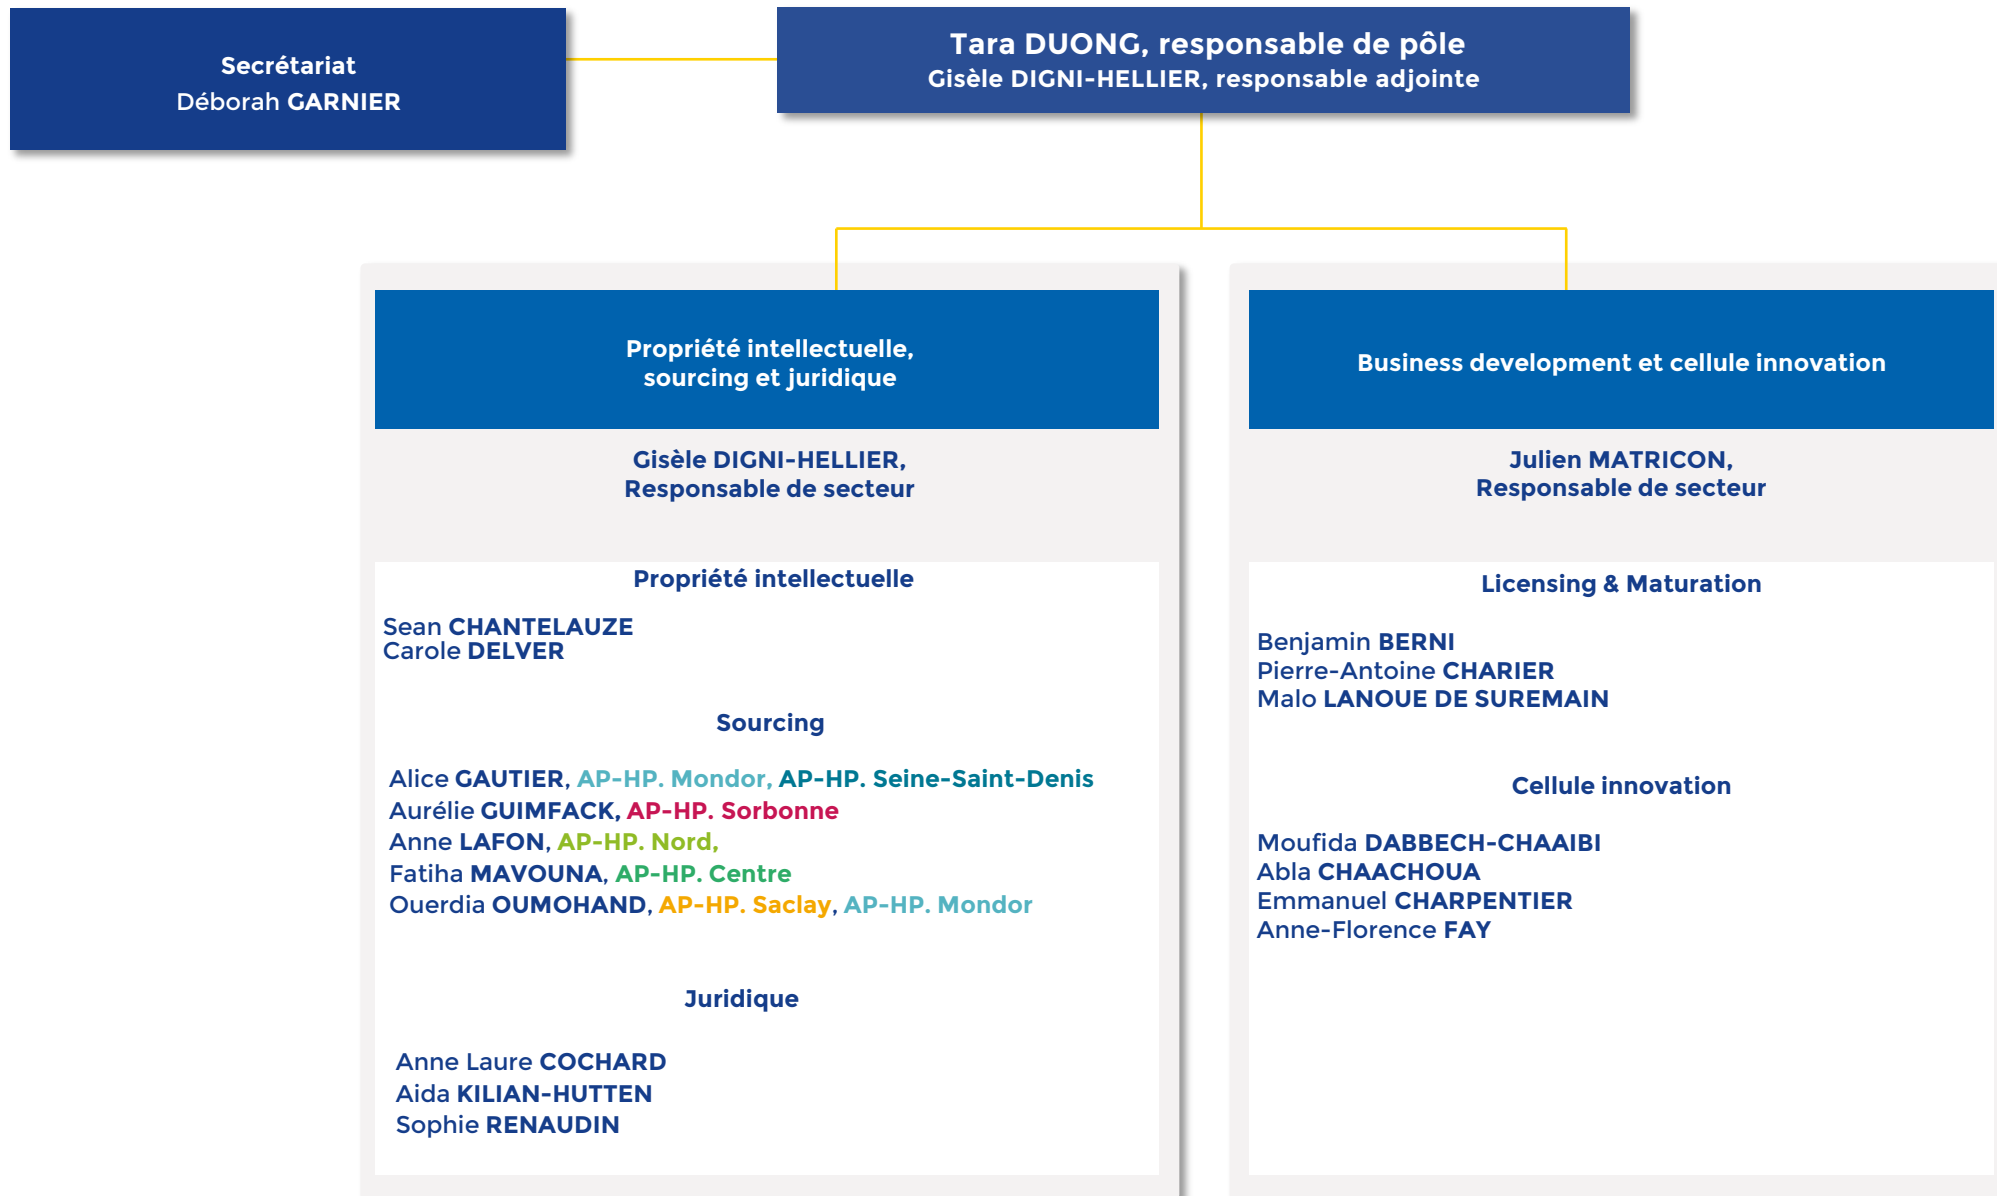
Secrétariat
Déborah GARNIER

Tara DUONG, responsable de pôle
Gisèle DIGNI-HELLIER, responsable adjointe

Propriété intellectuelle, sourcing et juridique

Gisèle DIGNI-HELLIER, Responsable de secteur

Propriété intellectuelle

Sean CHANTELAUZE
Carole DELVER

Sourcing

Alice GAUTIER, AP-HP. Mondor, AP-HP. Seine-Saint-Denis
Aurélie GUIMFACK, AP-HP. Sorbonne
Anne LAFON, AP-HP. Nord,
Fatiha MAVOUNA, AP-HP. Centre
Ouerdia OUMOHAND, AP-HP. Saclay, AP-HP. Mondor

Juridique

Anne Laure COCHARD
Aida KILIAN-HUTTEN
Sophie RENAUDIN

Business development et cellule innovation

Julien MATRICON, Responsable de secteur

Licensing & Maturation

Benjamin BERNI
Pierre-Antoine CHARIER
Malo LANOUE DE SUREMAIN

Cellule innovation

Moufida DABBECH-CHAAIBI
Abla CHAACHOUA
Emmanuel CHARPENTIER
Anne-Florence FAY